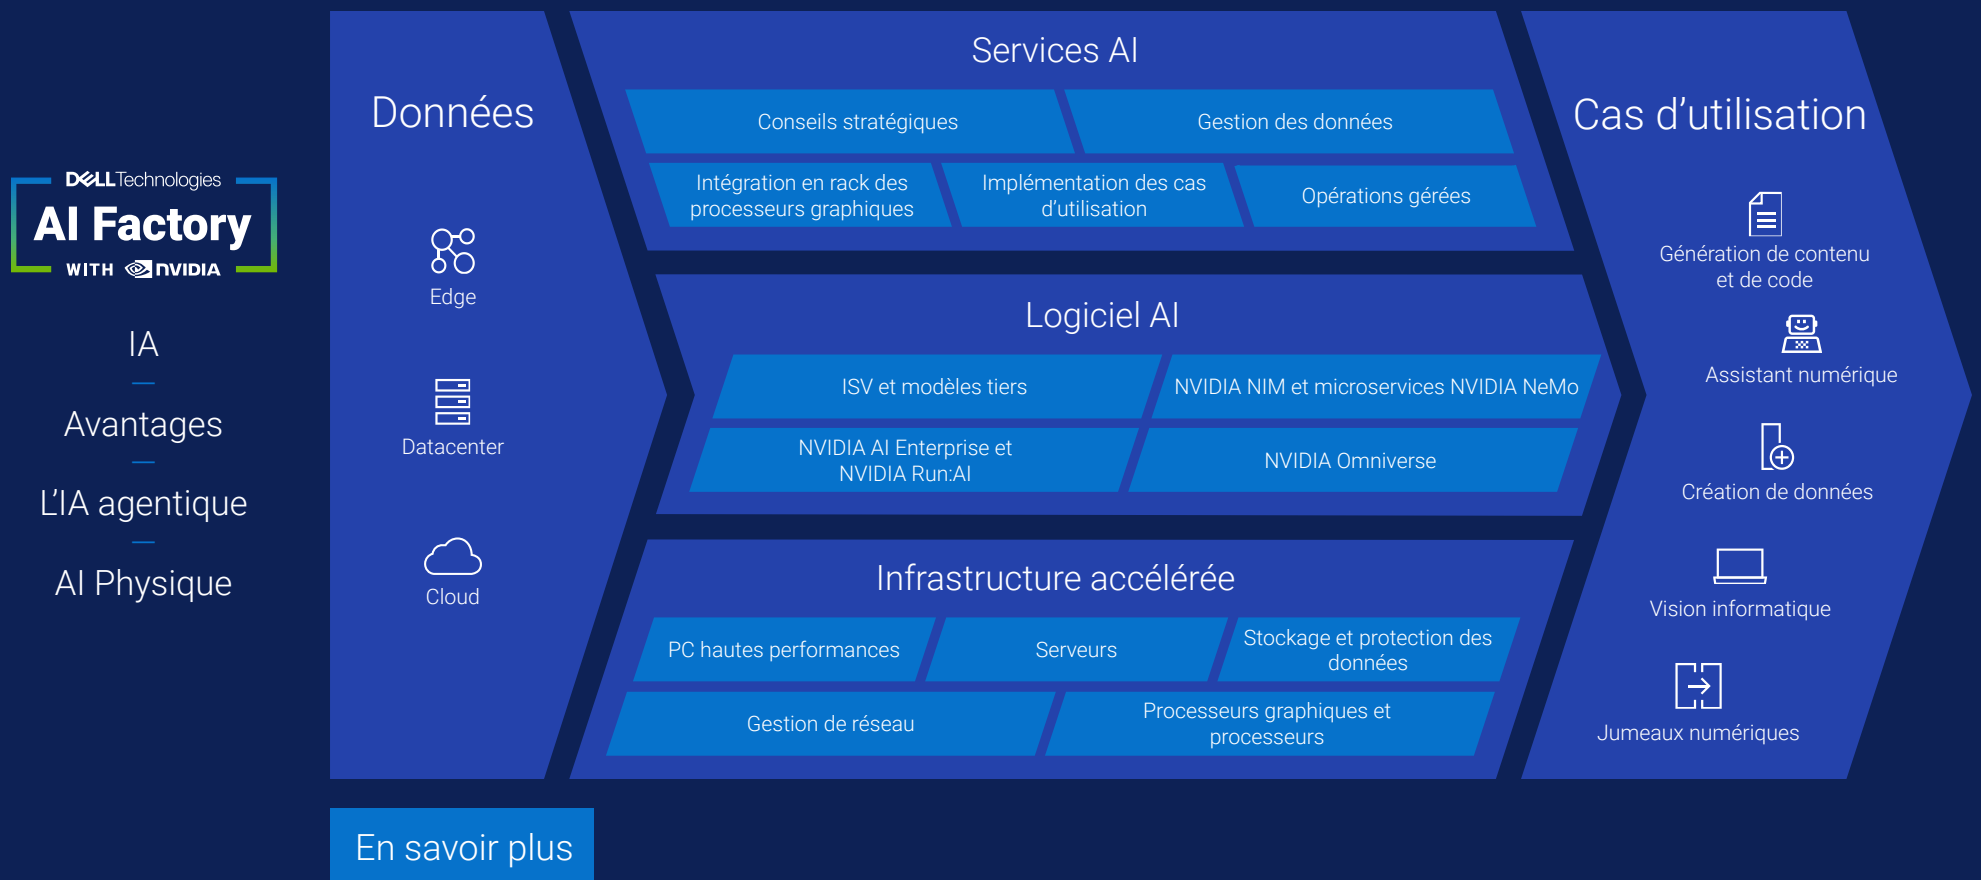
DELL Technologies
AI Factory
WITH NVIDIA

IA

Avantages

L'IA agentique

AI Physique

Données

Edge

Datacenter

Cloud

Services AI

Conseils stratégiques

Gestion des données

Intégration en rack des processeurs graphiques

Implémentation des cas d'utilisation

Opérations gérées

Logiciel AI

ISV et modèles tiers

NVIDIA NIM et microservices NVIDIA NeMo

NVIDIA AI Enterprise et NVIDIA Run:AI

NVIDIA Omniverse

Infrastructure accélérée

PC hautes performances

Serveurs

Stockage et protection des données

Gestion de réseau

Processeurs graphiques et processeurs

Cas d'utilisation

Génération de contenu et de code

Assistant numérique

Création de données

Vision informatique

Jumeaux numériques

En savoir plus